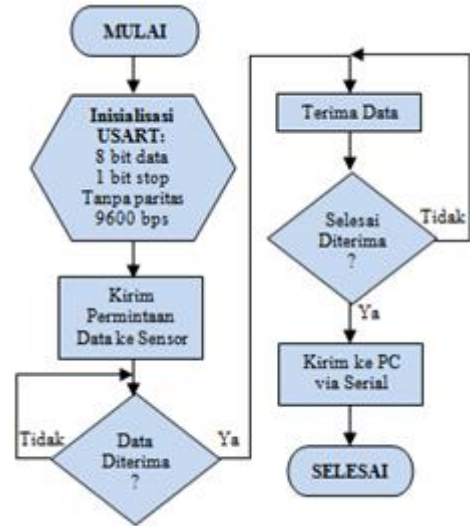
MULAI

Inisialisasi USART:
8 bit data
1 bit stop
Tanpa paritas
9600 bps

Kirim Permintaan Data ke Sensor

Tidak

Data Diterima ?

Ya

Terima Data

Selesai Diterima ?

Tidak

Ya

Kirim ke PC via Serial

SELESAI